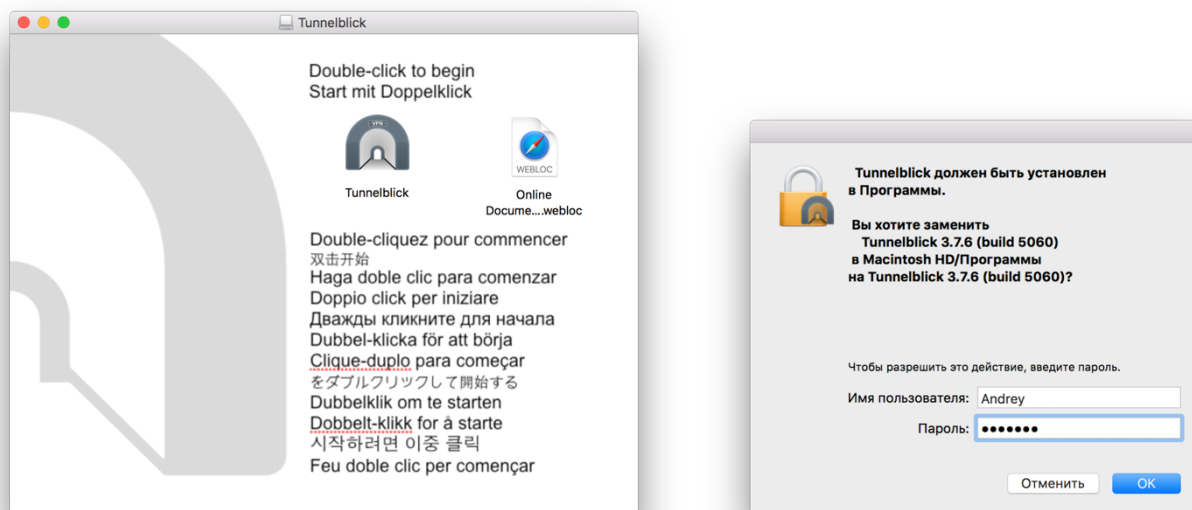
Tunnelblick

Double-click to begin
Start mit Doppelklick

VPN

Tunnelblick

WEBLOC

Online Docume....webloc

Double-cliquez pour commencer
双击开始
Haga doble clic para comenzar
Doppio click per iniziare
Дважды кликните для начала
Dubbel-klicka för att börja
Clique-duplo para começar
をダブルクリックして開始する
Dubbelklik om te starten
Dobbelt-klikk for å starte
시작하려면 이중 클릭
Feu doble clic per començar

Tunnelblick должен быть установлен в Программы.

Вы хотите заменить Tunnelblick 3.7.6 (build 5060) в Macintosh HD/Программы на Tunnelblick 3.7.6 (build 5060)?

Чтобы разрешить это действие, введите пароль.

Имя пользователя: Andrey

Пароль: •••••••

Отменить

OK